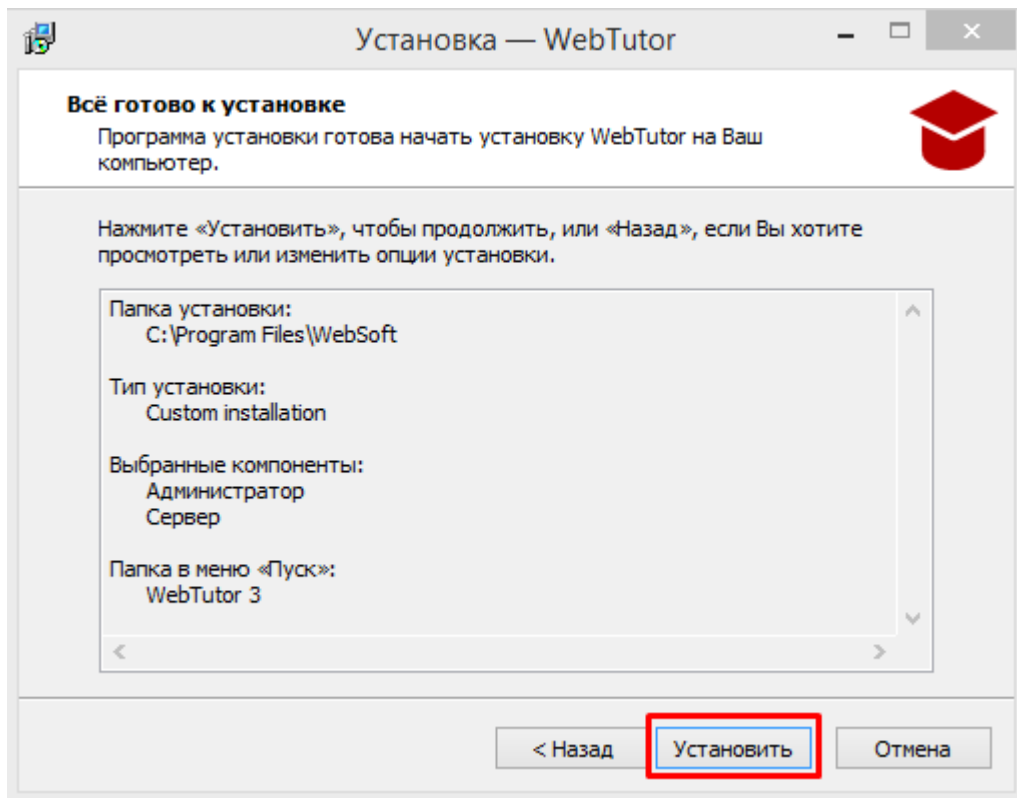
Установка — WebTutor

Всё готово к установке

Программа установки готова начать установку WebTutor на Ваш компьютер.

Нажмите «Установить», чтобы продолжить, или «Назад», если Вы хотите просмотреть или изменить опции установки.

Папка установки:
C:\Program Files\WebSoft

Тип установки:
Custom installation

Выбранные компоненты:
Администратор
Сервер

Папка в меню «Пуск»:
WebTutor 3

< Назад
Установить
Отмена